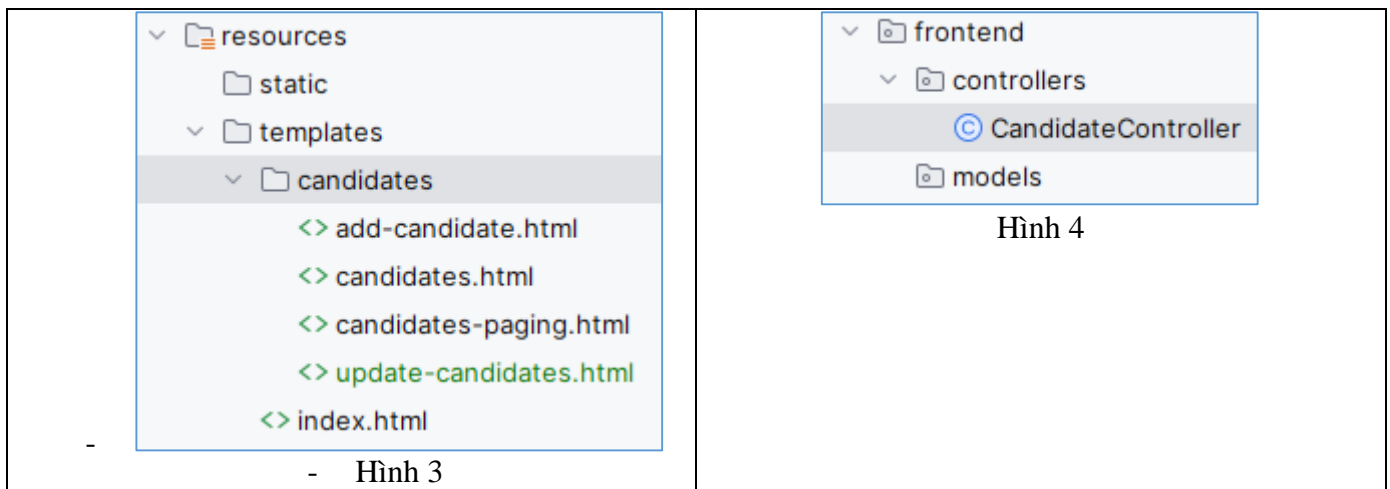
| resources<br>static<br>templates<br>candidates<br><> add-candidate.html<br><> candidates.html<br><> candidates-paging.html<br><> update-candidates.html<br><> index.html<br>-<br>- Hình 3 | frontend<br>controllers<br>© CandidateController<br>models<br>Hình 4 |
|---|---|